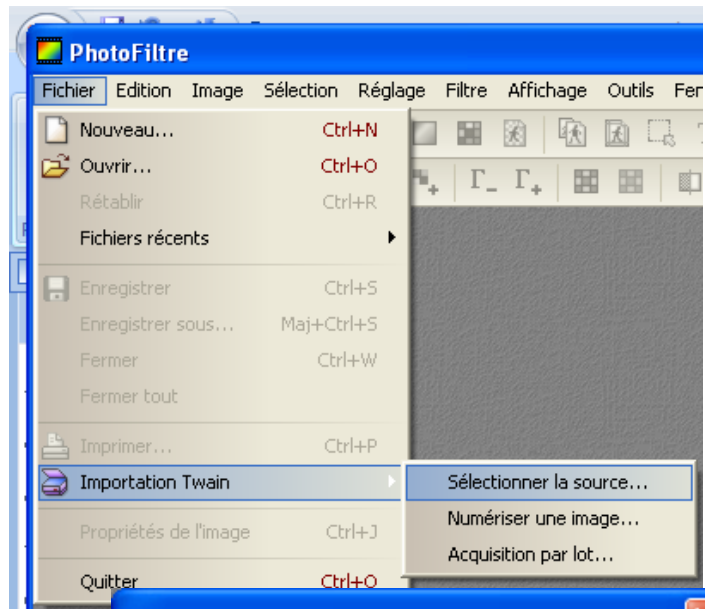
PhotoFiltre

Fichier Edition Image Sélection Réglage Filtre Affichage Outils Fen

Nouveau... Ctrl+N
Ouvrir... Ctrl+O
Rétablir Ctrl+R
Fichiers récents
Enregistrer Ctrl+S
Enregistrer sous... Maj+Ctrl+S
Fermer Ctrl+W
Fermer tout
Imprimer... Ctrl+P
Importation Twain
Propriétés de l'image Ctrl+J
Quitter Ctrl+Q

Sélectionner la source...
Numériser une image...
Acquisition par lot...